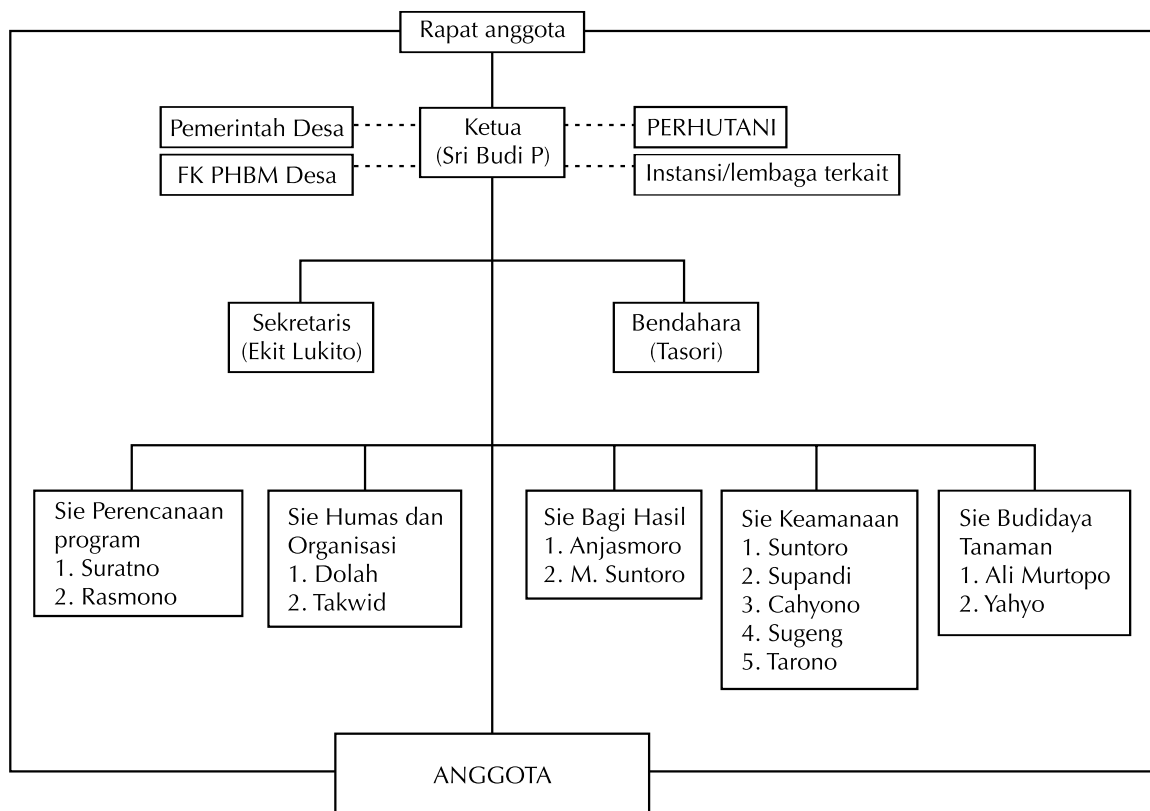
Rapat anggota

Pemerintah Desa

Ketua
(Sri Budi P)

PERHUTANI

FK PHBM Desa

Instansi/lembaga terkait

Sekretaris
(Ekit Lukito)

Bendahara
(Tasori)

Sie Perencanaan program
1. Suratno
2. Rasmono

Sie Humas dan Organisasi
1. Dolah
2. Takwid

Sie Bagi Hasil
1. Anjasmoro
2. M. Suntoro

Sie Keamanaan
1. Suntoro
2. Supandi
3. Cahyono
4. Sugeng
5. Tarono

Sie Budidaya Tanaman
1. Ali Murtopo
2. Yahyo

ANGGOTA